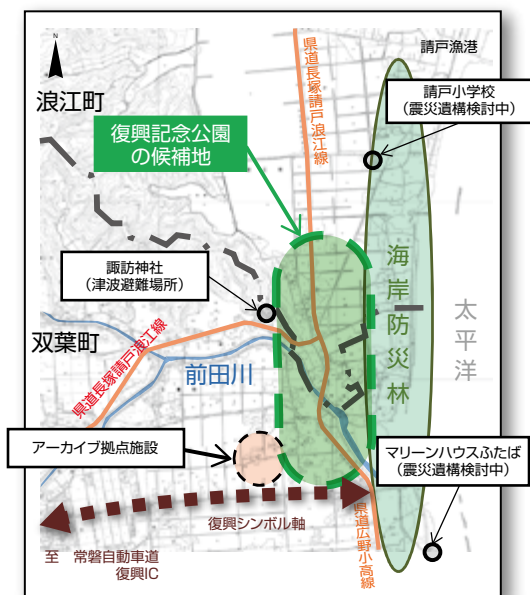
N

請戸漁港

県道長塚請戸浪江線

浪江町

請戸小学校
（震災遺構検討中）

復興記念公園
の候補地

海
岸
防
災
林

太
平
洋

諏訪神社
（津波避難場所）

双葉町

県道長塚請戸浪江線

前田川

アーカイブ拠点施設

マリーンハウスふたば
（震災遺構検討中）

復興シンボル軸

県道広野小高線

至　常磐自動車道
復興IC